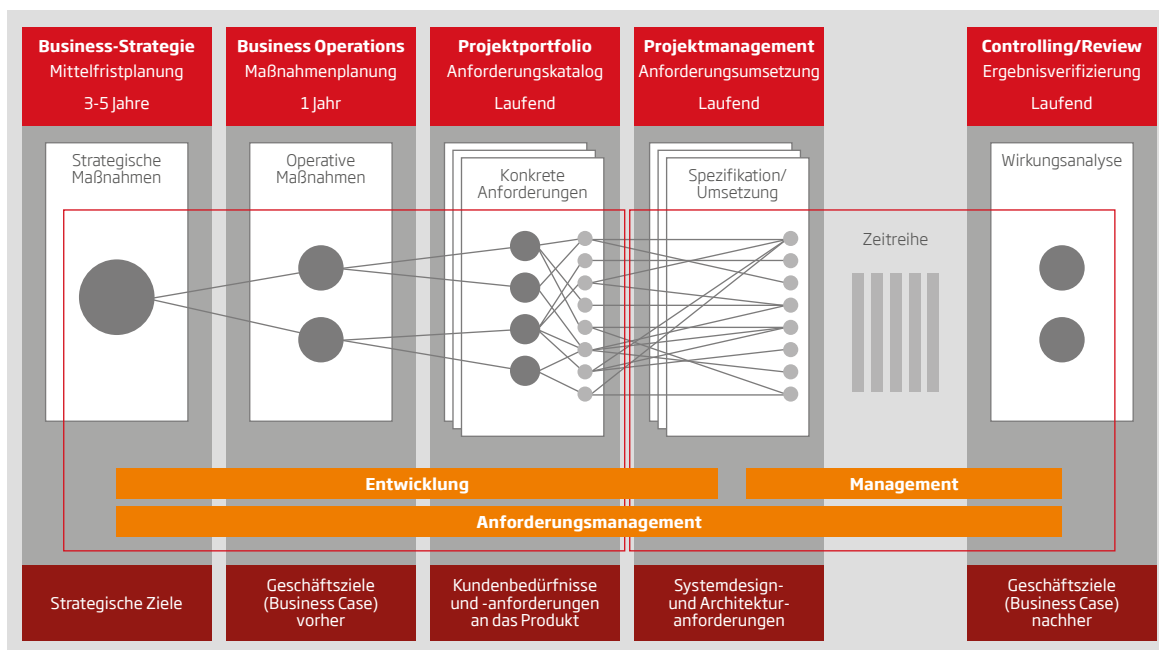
Business-Strategie
Mittelfristplanung
3-5 Jahre

Business Operations
Maßnahmenplanung
1 Jahr

Projektportfolio
Anforderungskatalog
Laufend

Projektmanagement
Anforderungsumsetzung
Laufend

Controlling/Review
Ergebnisverifizierung
Laufend

Strategische Maßnahmen

Operative Maßnahmen

Konkrete Anforderungen

Spezifikation/ Umsetzung

Zeitreihe

Wirkungsanalyse

Entwicklung

Management

Anforderungsmanagement

Strategische Ziele

Geschäftsziele (Business Case) vorher

Kundenbedürfnisse und -anforderungen an das Produkt

Systemdesign- und Architekturanforderungen

Geschäftsziele (Business Case) nachher